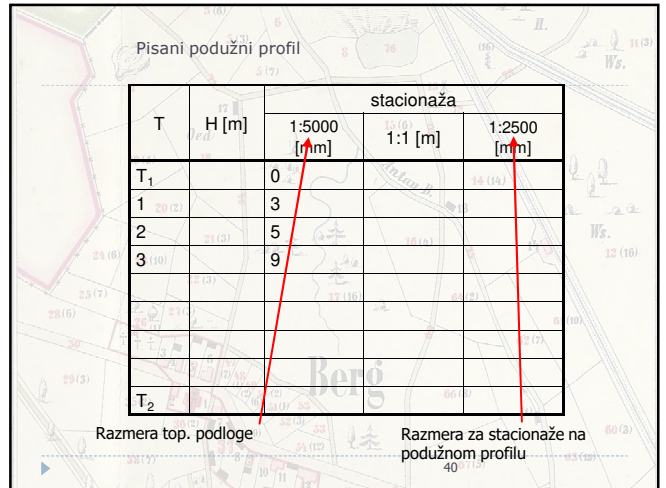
Pisani podužni profil

<table>
<tr><th rowspan="2">T</th><th rowspan="2">H [m]</th><th colspan="3">stacionaža</th></tr>
<tr><th>1:5000 [mm]</th><th>1:1 [m]</th><th>1:2500 [mm]</th></tr>
<tr><td>$T_1$</td><td></td><td>0</td><td></td><td></td></tr>
<tr><td>1</td><td></td><td>3</td><td></td><td></td></tr>
<tr><td>2</td><td></td><td>5</td><td></td><td></td></tr>
<tr><td>3</td><td></td><td>9</td><td></td><td></td></tr>
<tr><td></td><td></td><td></td><td></td><td></td></tr>
<tr><td></td><td></td><td></td><td></td><td></td></tr>
<tr><td></td><td></td><td></td><td></td><td></td></tr>
<tr><td></td><td></td><td></td><td></td><td></td></tr>
<tr><td>$T_2$</td><td></td><td></td><td></td><td></td></tr>
</table>

Razmera top. podloge

Razmera za stacionaže na podužnom profilu

40

Berg

Ws.

Ws.